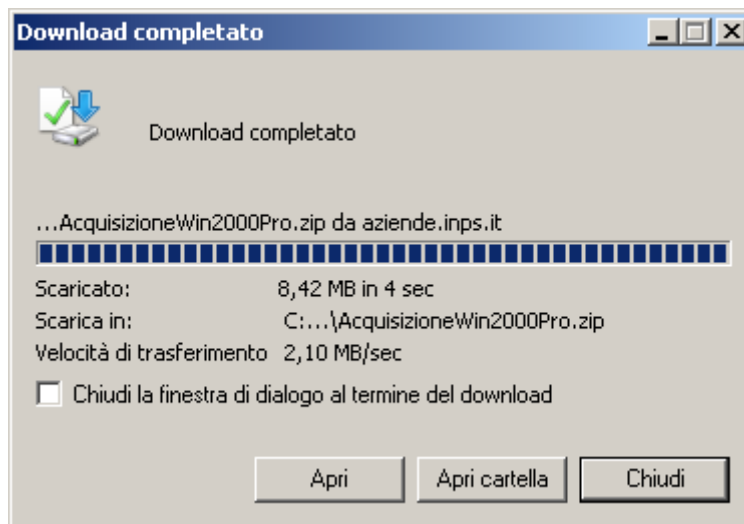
Download completato

Download completato

...AcquisizioneWin2000Pro.zip da aziende.inps.it

Scaricato: 8,42 MB in 4 sec
Scarica in: C:...\AcquisizioneWin2000Pro.zip
Velocità di trasferimento 2,10 MB/sec

Chiudi la finestra di dialogo al termine del download

Apri
Apri cartella
Chiudi